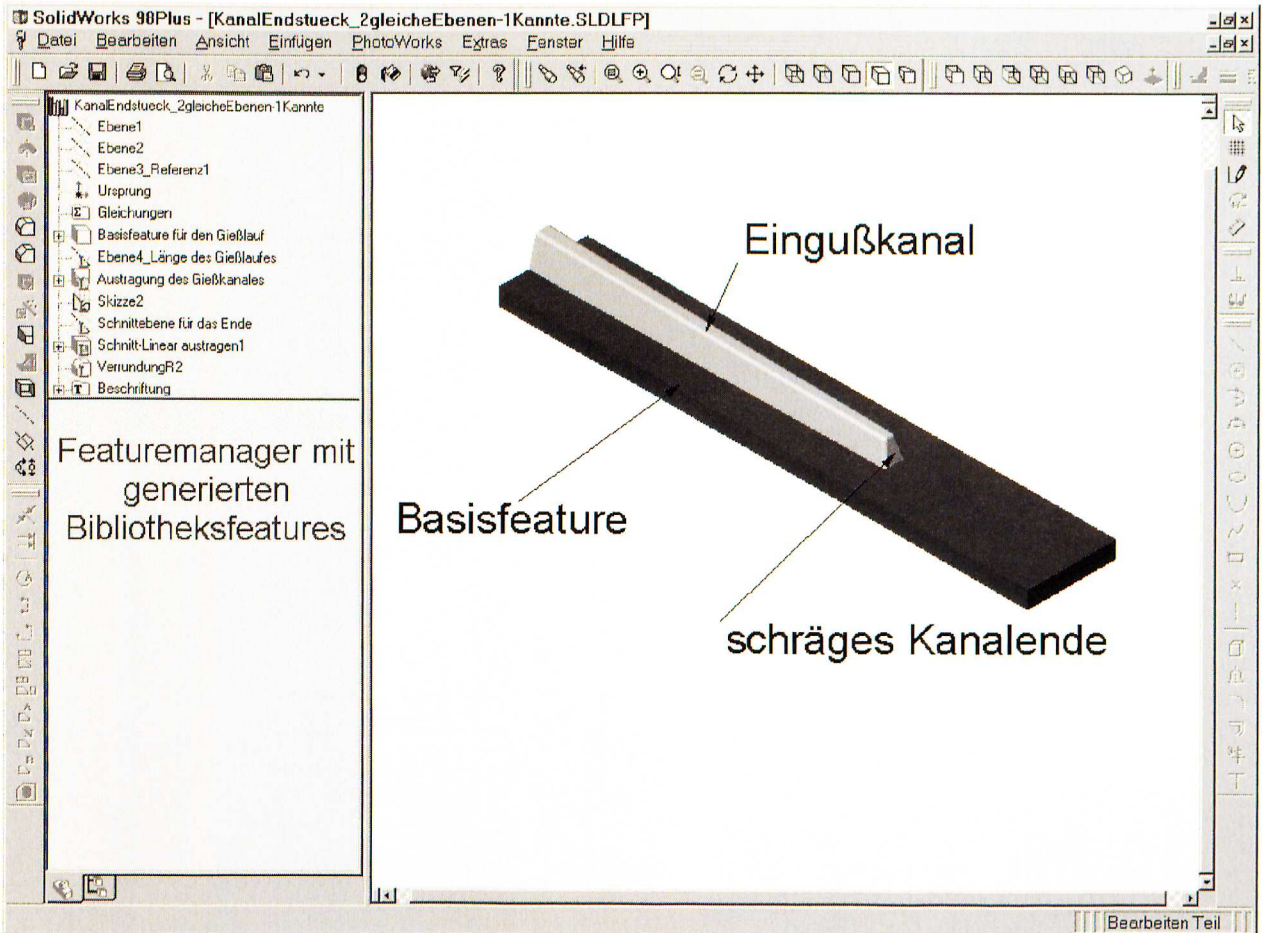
SolidWorks 98Plus - [KanalEndstueck_2gleicheEbenen-1Kannte.SLDLFP]

Datei Bearbeiten Ansicht Einfügen PhotoWorks Extras Fenster Hilfe

KanalEndstueck_2gleicheEbenen-1Kannte
Ebene1
Ebene2
Ebene3_Referenz1
Ursprung
Gleichungen
Basisfeature für den Gießlauf
Ebene4_Länge des Gießlaufes
Austragung des Gießkanales
Skizze2
Schnittebene für das Ende
Schnitt-Linear austragen1
VerrundungR2
Beschriftung

Featuremanager mit generierten Bibliotheksfeatures

Eingußkanal

Basisfeature

schräges Kanalende

Bearbeiten Teil